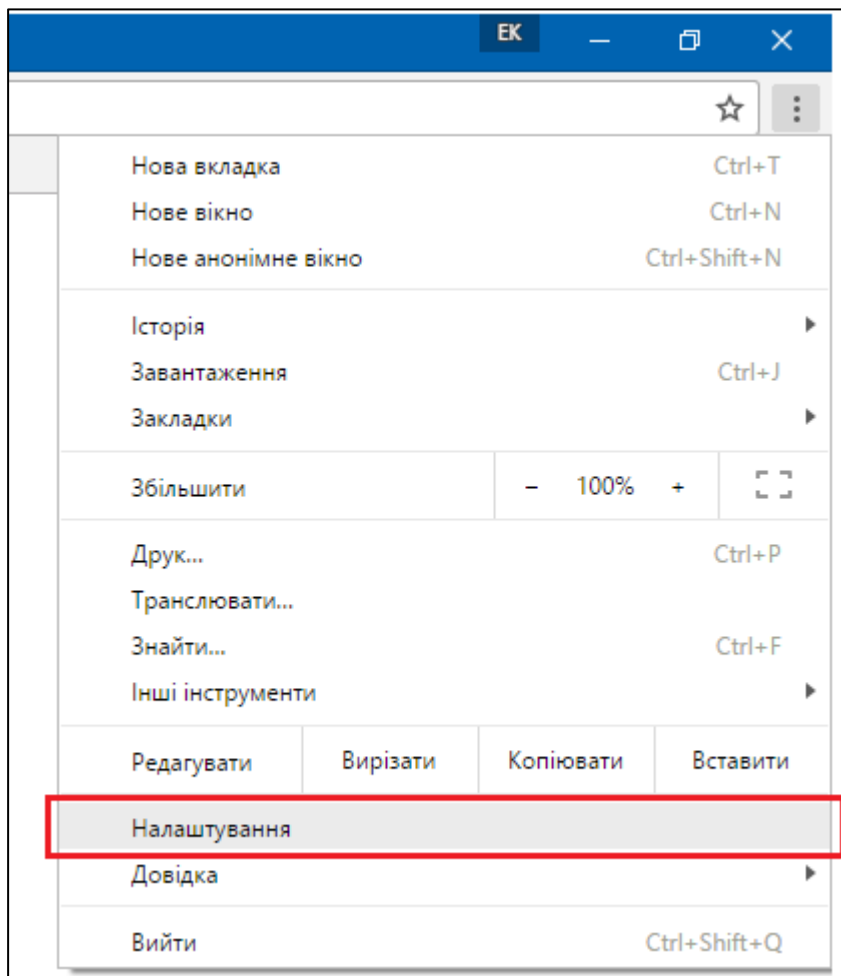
EK

Нова вкладка Ctrl+T
Нове вікно Ctrl+N
Нове анонімне вікно Ctrl+Shift+N

Історія
Завантаження Ctrl+J
Закладки

Збільшити – 100% +

Друк... Ctrl+P
Транслювати...
Знайти... Ctrl+F
Інші інструменти

| Редагувати | Вирізати | Копіювати | Вставити |
|---|---|---|---|

Налаштування
Довідка

Вийти Ctrl+Shift+Q